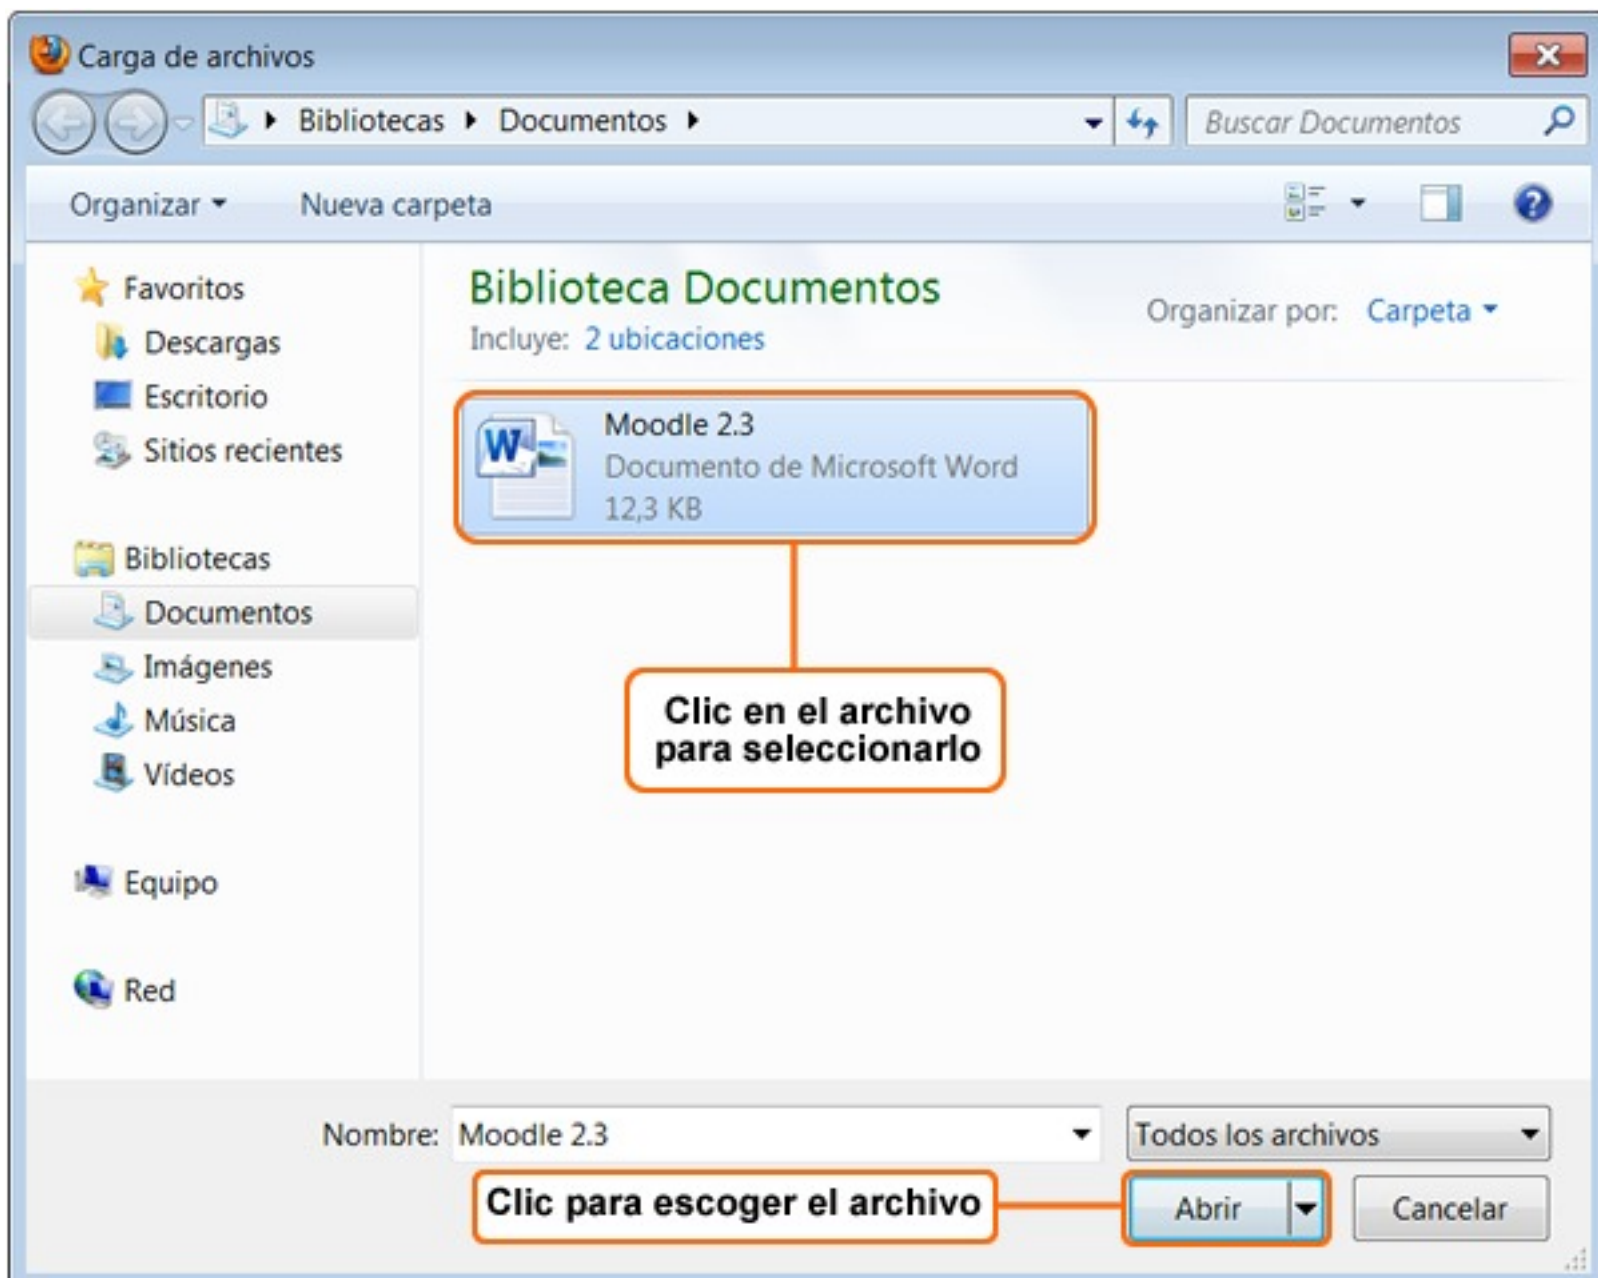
Carga de archivos

Bibliotecas ▸ Documentos ▸

Buscar Documentos

Organizar ▾ Nueva carpeta

Favoritos
Descargas
Escritorio
Sitios recientes

Bibliotecas
Documentos
Imágenes
Música
Vídeos

Equipo

Red

Biblioteca Documentos
Incluye: 2 ubicaciones

Organizar por: Carpeta ▾

Moodle 2.3
Documento de Microsoft Word
12,3 KB

Clic en el archivo para seleccionarlo

Nombre: Moodle 2.3

Todos los archivos

Clic para escoger el archivo

Abrir

Cancelar